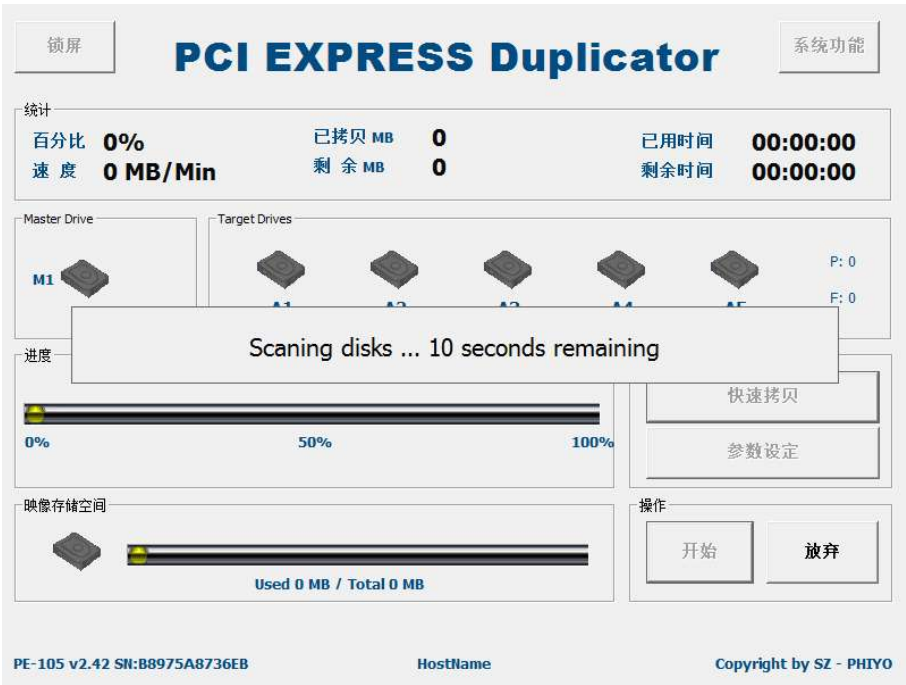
锁屏

PCI EXPRESS Duplicator

系统功能

统计

百分比 0%
速 度 0 MB/Min

已拷贝 MB 0
剩 余 MB 0

已用时间 00:00:00
剩余时间 00:00:00

Master Drive

M1

Target Drives

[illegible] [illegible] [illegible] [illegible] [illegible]

P: 0
F: 0

Scaning disks ... 10 seconds remaining

进度

0% 50% 100%

快速拷贝

参数设定

映像存储空间

Used 0 MB / Total 0 MB

操作

开始

放弃

PE-105 v2.42 SN:B8975A8736EB

HostName

Copyright by SZ - PHIYO